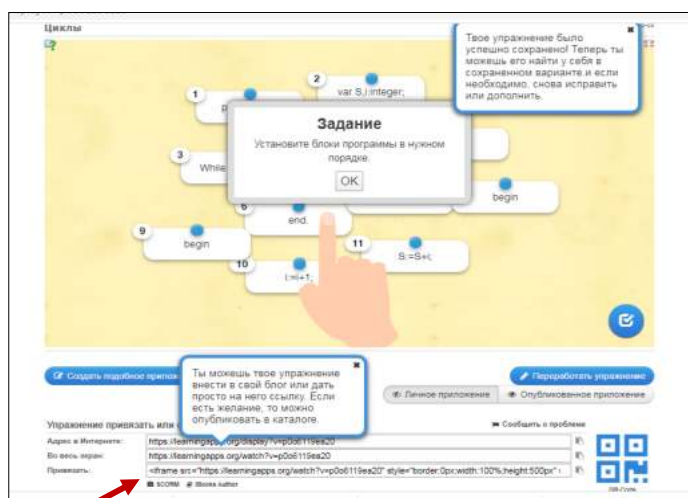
Циклы

Твое упражнение было успешно сохранено! Теперь ты можешь его найти у себя в сохраненном варианте и если необходимо, снова исправить или дополнить.

1

2
var S,i:integer;

Задание
Установите блоки программы в нужном порядке.
OK

3
While

begin

5
end.

9
begin

11
S:=S+i;

10
i:=i+1;

Создать подобное прилож

Ты можешь твое упражнение внести в свой блог или дать просто на него ссылку. Если есть желание, то можно опубликовать в каталоге.

Переработать упражнение

Личное приложение
Опубликованное приложение

Упражнение привязать или с

Сообщить о проблеме

Адрес в Интернете:
https://learningapps.org/display?v=p0o6119ea20

Во весь экран:
https://learningapps.org/watch?v=p0o6119ea20

Привязать:
<iframe src="https://learningapps.org/watch?v=p0o6119ea20" style="border:0px;width:100%;height:500px" 

SCORM
iBooks Author